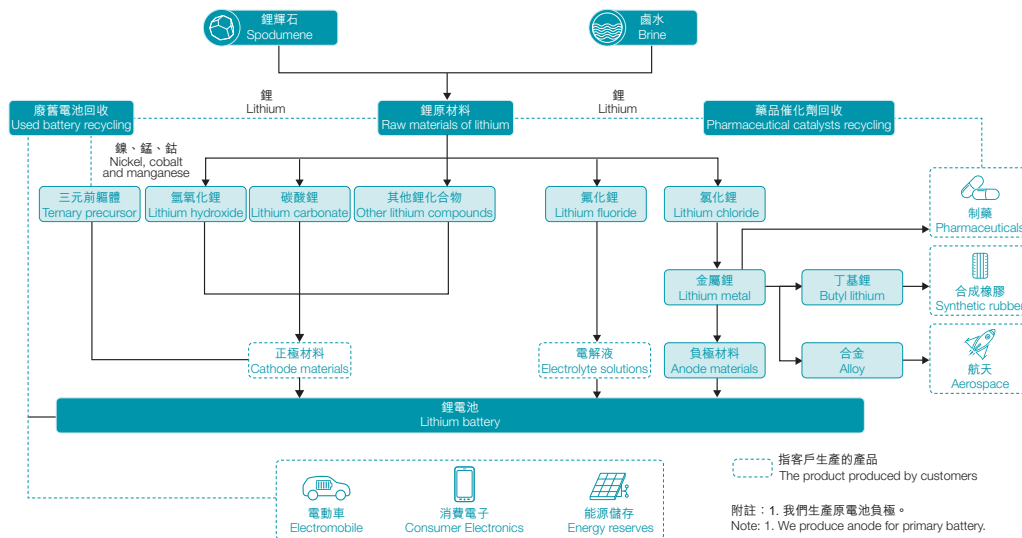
鋰輝石
Spodumene

鹵水
Brine

鋰
Lithium

鋰
Lithium

廢舊電池回收
Used battery recycling

鋰原材料
Raw materials of lithium

藥品催化劑回收
Pharmaceutical catalysts recycling

鎳、錳、鈷
Nickel, cobalt and manganese

三元前驅體
Ternary precursor

氫氧化鋰
Lithium hydroxide

碳酸鋰
Lithium carbonate

其他鋰化合物
Other lithium compounds

氟化鋰
Lithium fluoride

氯化鋰
Lithium chloride

制藥
Pharmaceuticals

金屬鋰
Lithium metal

丁基鋰
Butyl lithium

合成橡膠
Synthetic rubber

正極材料
Cathode materials

電解液
Electrolyte solutions

負極材料
Anode materials

合金
Alloy

航天
Aerospace

鋰電池
Lithium battery

電動車
Electromobile

消費電子
Consumer Electronics

能源儲存
Energy reserves

指客戶生產的產品
The product produced by customers

附註：1. 我們生產原電池負極。
Note: 1. We produce anode for primary battery.